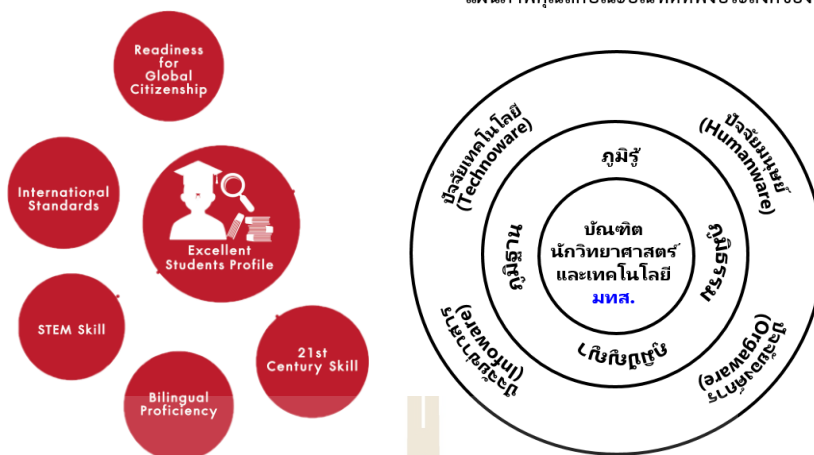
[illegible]

Readiness for Global Citizenship

International Standards

Excellent Students Profile

STEM Skill

21st Century Skill

Bilingual Proficiency

ปัจจัยเทคโนโลยี (Technoware)

ปัจจัยมนุษย์ (Humanware)

ภูมิรู้

ภูมิฐาน

ภูมิธรรม

ภูมิปัญญา

บัณฑิต นักวิทยาศาสตร์ และเทคโนโลยี มทส.

ปัจจัยสารสนเทศ (Infoware)

ปัจจัยองค์กร (Orgaware)